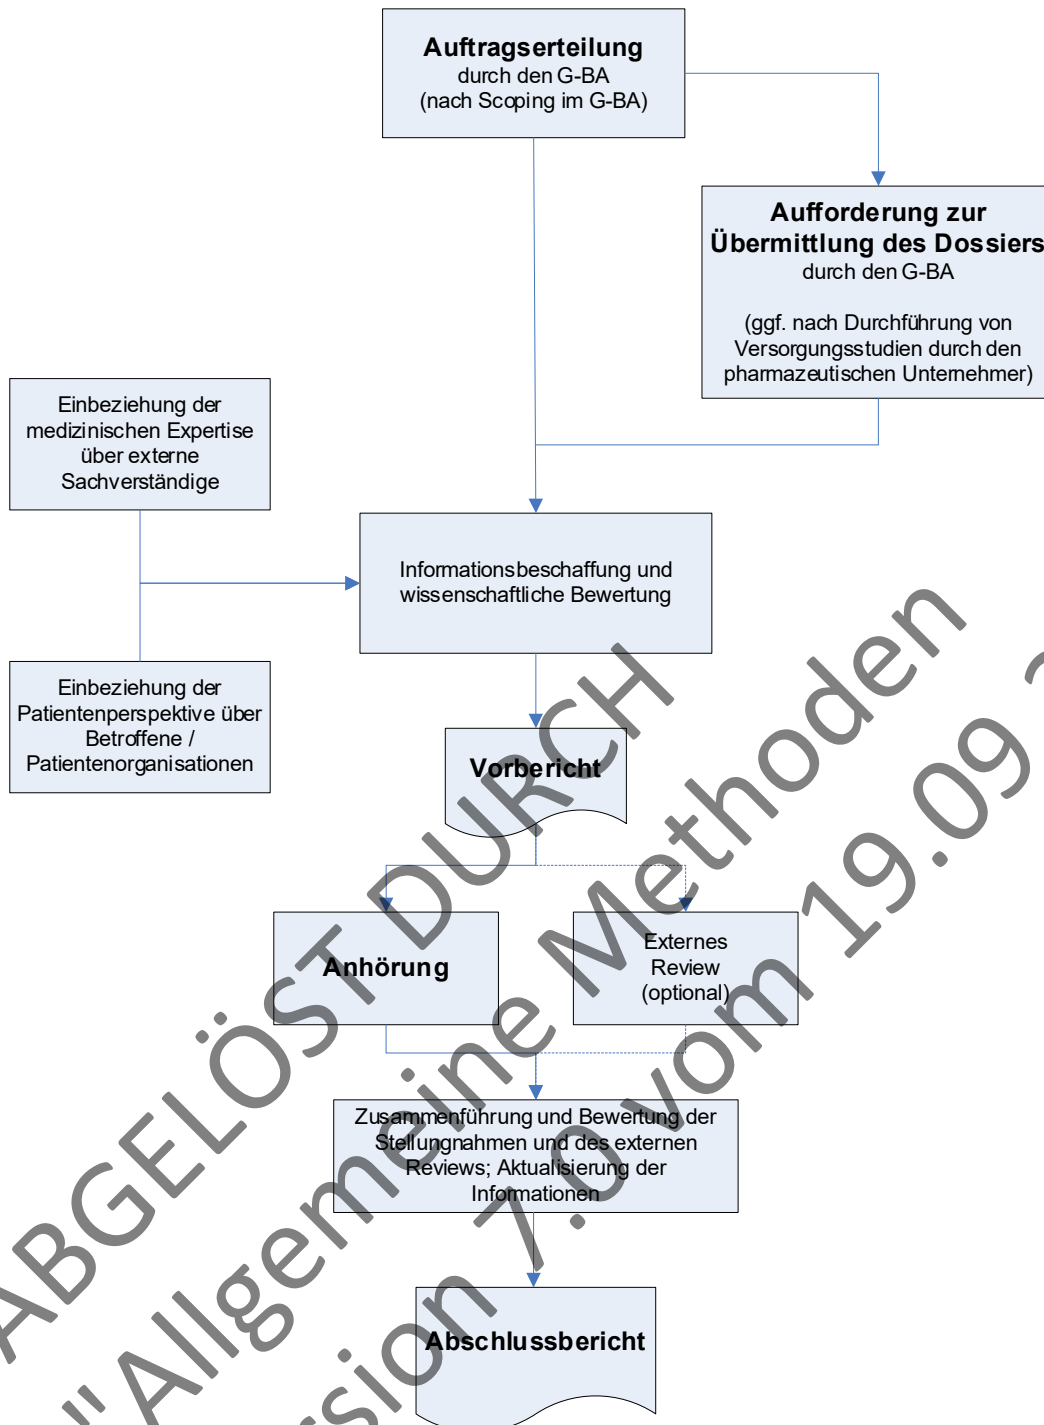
**Auftragserteilung**
durch den G-BA
(nach Scoping im G-BA)

**Aufforderung zur Übermittlung des Dossiers**
durch den G-BA

(ggf. nach Durchführung von Versorgungsstudien durch den pharmazeutischen Unternehmer)

Einbeziehung der medizinischen Expertise über externe Sachverständige

Informationsbeschaffung und wissenschaftliche Bewertung

Einbeziehung der Patientenperspektive über Betroffene / Patientenorganisationen

**Vorbericht**

**Anhörung**

Externes Review (optional)

Zusammenführung und Bewertung der Stellungnahmen und des externen Reviews; Aktualisierung der Informationen

**Abschlussbericht**

ABGELÖST DURCH "Allgemeine Methoden Version 7.0 vom 19.09.2